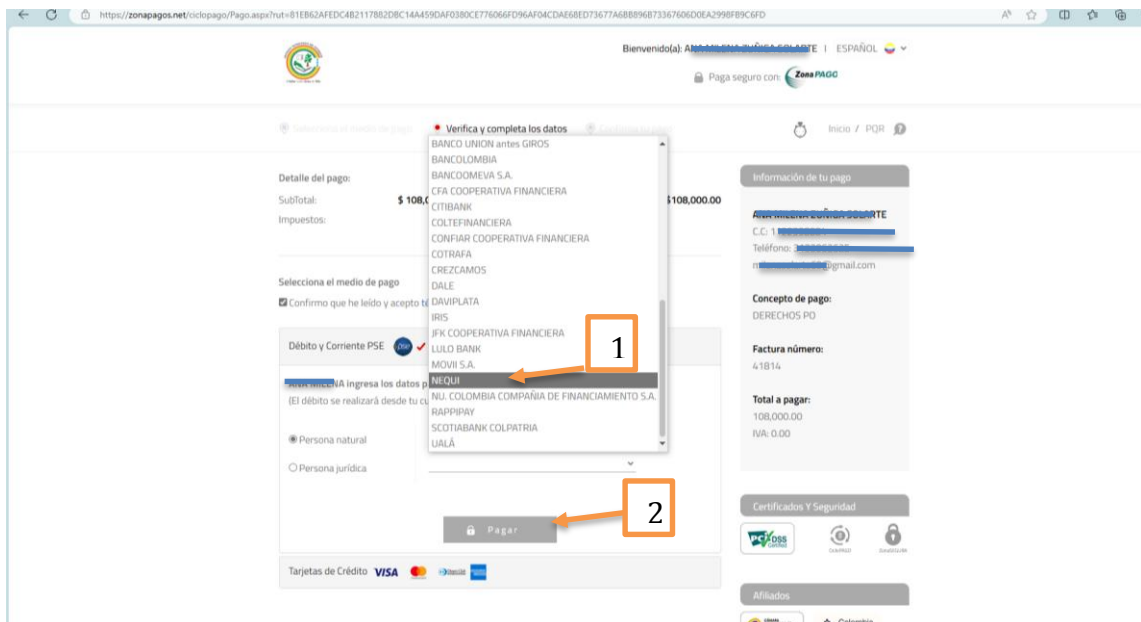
https://zonapagos.net/ciclopago/Pago.aspx?rut=81EB62AFEDC4B2117882DBC14A459DAF0380CE776066FD96AF04CDAE68ED73677A6BB896B73367606D0EA2998FB9C6FD

Bienvenido(a): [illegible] | ESPAÑOL

Paga seguro con: ZonaPAGO

Selecciona el medio de pago • Verifica y completa los datos Confirma tu pago

Inicio / PQR

Detalle del pago:

SubTotal: $ 108,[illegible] $108,000.00

Impuestos:

Selecciona el medio de pago

Confirmo que he leído y acepto t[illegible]

Débito y Corriente PSE

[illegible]NA ingresa los datos p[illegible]

(El débito se realizará desde tu c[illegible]

Persona natural

Persona jurídica

BANCO UNION antes GIROS
BANCOLOMBIA
BANCOOMEVA S.A.
CFA COOPERATIVA FINANCIERA
CITIBANK
COLTEFINANCIERA
CONFIAR COOPERATIVA FINANCIERA
COTRAFA
CREZCAMOS
DALE
DAVIPLATA
IRIS
JFK COOPERATIVA FINANCIERA
LULO BANK
MOVII S.A.
NEQUI
NU. COLOMBIA COMPAÑIA DE FINANCIAMIENTO S.A.
RAPPIPAY
SCOTIABANK COLPATRIA
UALÁ

1

2

Pagar

Tarjetas de Crédito VISA

Información de tu pago

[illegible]ARTE

C.C: 1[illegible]

Teléfono: 3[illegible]

m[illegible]@gmail.com

Concepto de pago:

DERECHOS PO

Factura número:

41814

Total a pagar:

108,000.00

IVA: 0.00

Certificados Y Seguridad

Afiliados